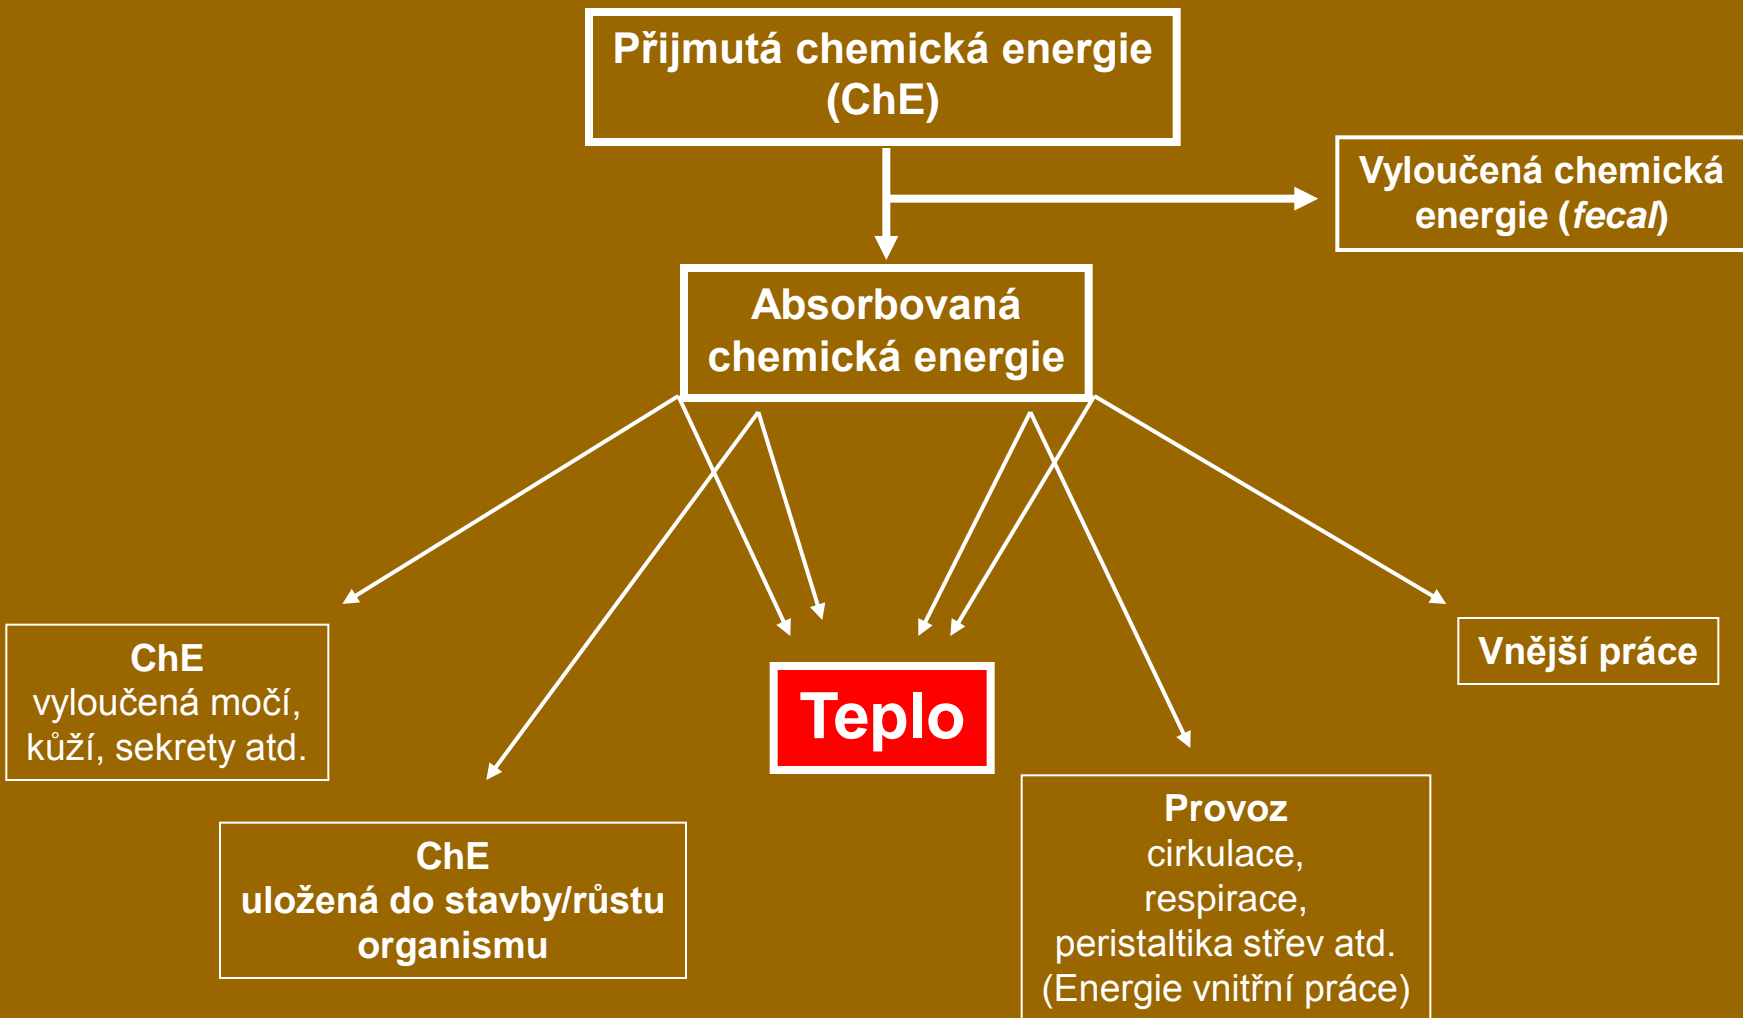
Přijmutá chemická energie (ChE)

Vyloučená chemická energie (*fecal*)

Absorbovaná chemická energie

ChE
vyloučená močí, kůží, sekrety atd.

Teplo

Vnější práce

ChE
uložená do stavby/růstu organismu

Provoz
cirkulace,
respirace,
peristaltika střev atd.
(Energie vnitřní práce)